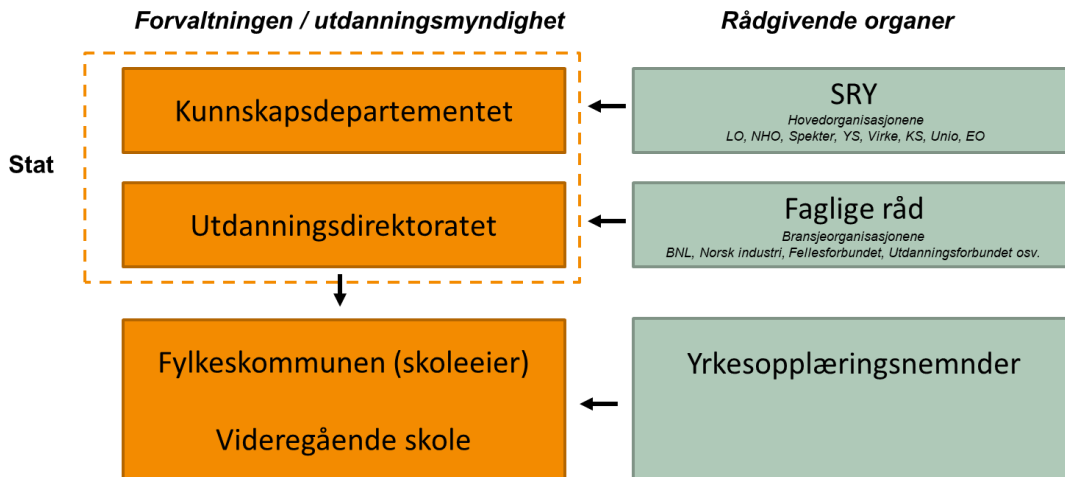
Forvaltningen / utdanningsmyndighet

Rådgivende organer

Stat

Kunnskapsdepartementet

SRY
Hovedorganisasjonene
LO, NHO, Spekter, YS, Virke, KS, Unio, EO

Utdanningsdirektoratet

Faglige råd
Bransjeorganisasjonene
BNL, Norsk industri, Fellesforbundet, Utdanningsforbundet osv.

Fylkeskommunen (skoleeier)

Videregående skole

Yrkesopplæringsnemnder